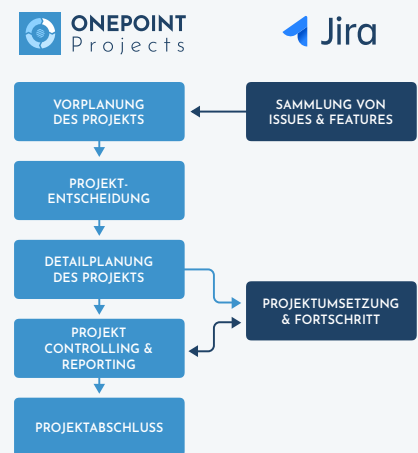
ONEPOINT Projects

Jira

VORPLANUNG DES PROJEKTS

SAMMLUNG VON ISSUES & FEATURES

PROJEKT-ENTSCHEIDUNG

DETAILPLANUNG DES PROJEKTS

PROJEKTUMSETZUNG & FORTSCHRITT

PROJEKT CONTROLLING & REPORTING

PROJEKTABSCHLUSS